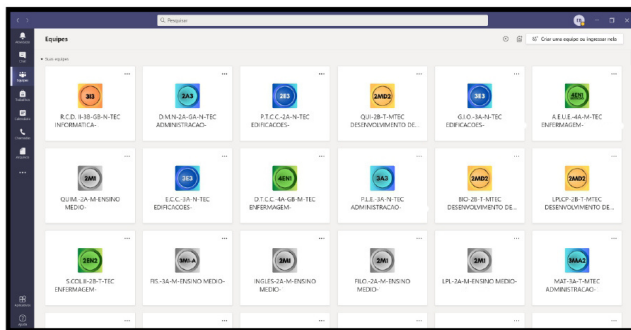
Q Pesquisar

Atividade
Chat
Equipes
Tarefas
Calendário
Chamadas
Arquivos
...
Aplicativos
Ajuda

Equipes

Criar uma equipe ou ingressar nela

Suas equipes

3I3
R.C.D. II-3B-GB-N-TEC INFORMATICA-

2A3
D.M.N-2A-GA-N-TEC ADMINISTRACAO-

2E3
P.T.C.C-2A-N-TEC EDIFICACOES-

2MD2
QUI-2B-T-MTEC DESENVOLVIMENTO DE...

3E3
G.I.O.-3A-N-TEC EDIFICACOES-

4EN1
A.E.U.E.-4A-M-TEC ENFERMAGEM-

2MI
QUIM.-2A-M-ENSINO MEDIO-

3E3
E.C.C.-3A-N-TEC EDIFICACOES-

4EN1
D.T.C.C.-4A-GB-M-TEC ENFERMAGEM-

3A3
P.I.E.-3A-N-TEC ADMINISTRACAO-

2MD2
BIO-2B-T-MTEC DESENVOLVIMENTO DE...

2MD2
LPUCP-2B-T-MTEC DESENVOLVIMENTO DE...

3EN3
S.COL.II-2B-T-TEC ENFERMAGEM-

3MI-A
FIS.-3A-M-ENSINO MEDIO-

2MI
INGLES-2A-M-ENSINO MEDIO-

2MI
FILO.-2A-M-ENSINO MEDIO-

2MI
LPL-2A-M-ENSINO MEDIO-

MAA2
MAT.-3A-T-MTEC ADMINISTRACAO-